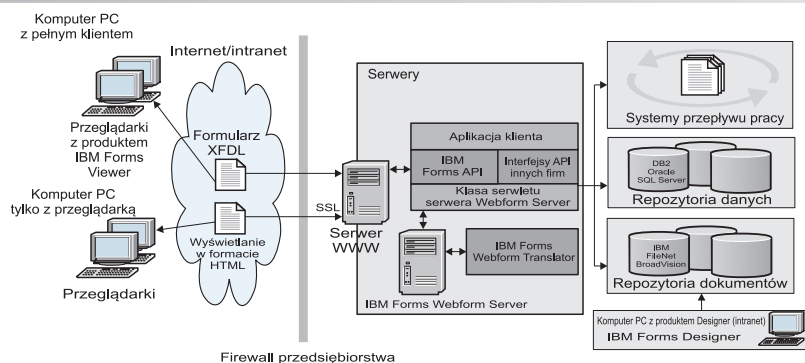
Komputer PC
z pełnym klientem

Internet/intranet

Przeglądarki
z produktem
IBM Forms
Viewer

Formularz
XFDL

Komputer PC
tylko z przeglądarką

SSL

Wyświetlanie
w formacie
HTML

Przeglądarki

Serwery

Aplikacja klienta

IBM
Forms API

Interfejsy API
innych firm

Klasa serwletu
serwera Webform Server

Serwer
WWW

IBM Forms
Webform Translator

IBM Forms Webform Server

Systemy przepływu pracy

DB2
Oracle
SQL Server

Repozytoria danych

IBM
FileNet
BroadVision

Repozytoria dokumentów

Komputer PC z produktem Designer (intranet)
IBM Forms Designer

Firewall przedsiębiorstwa